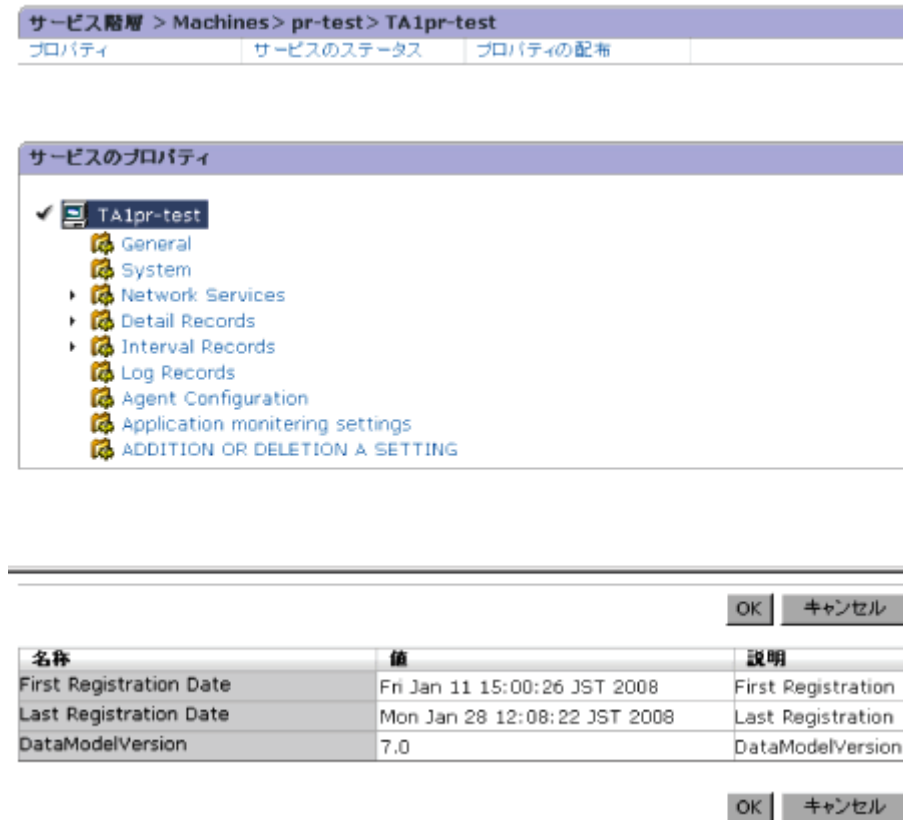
サービス階層 > Machines > pr-test > TA1pr-test

プロパティ　サービスのステータス　プロパティの配布

サービスのプロパティ

✔ TA1pr-test

General

System

Network Services

Detail Records

Interval Records

Log Records

Agent Configuration

Application monitering settings

ADDITION OR DELETION A SETTING

OK　キャンセル

| 名称 | 値 | 説明 |
|---|---|---|
| First Registration Date | Fri Jan 11 15:00:26 JST 2008 | First Registration |
| Last Registration Date | Mon Jan 28 12:08:22 JST 2008 | Last Registration |
| DataModelVersion | 7.0 | DataModelVersion |

OK　キャンセル